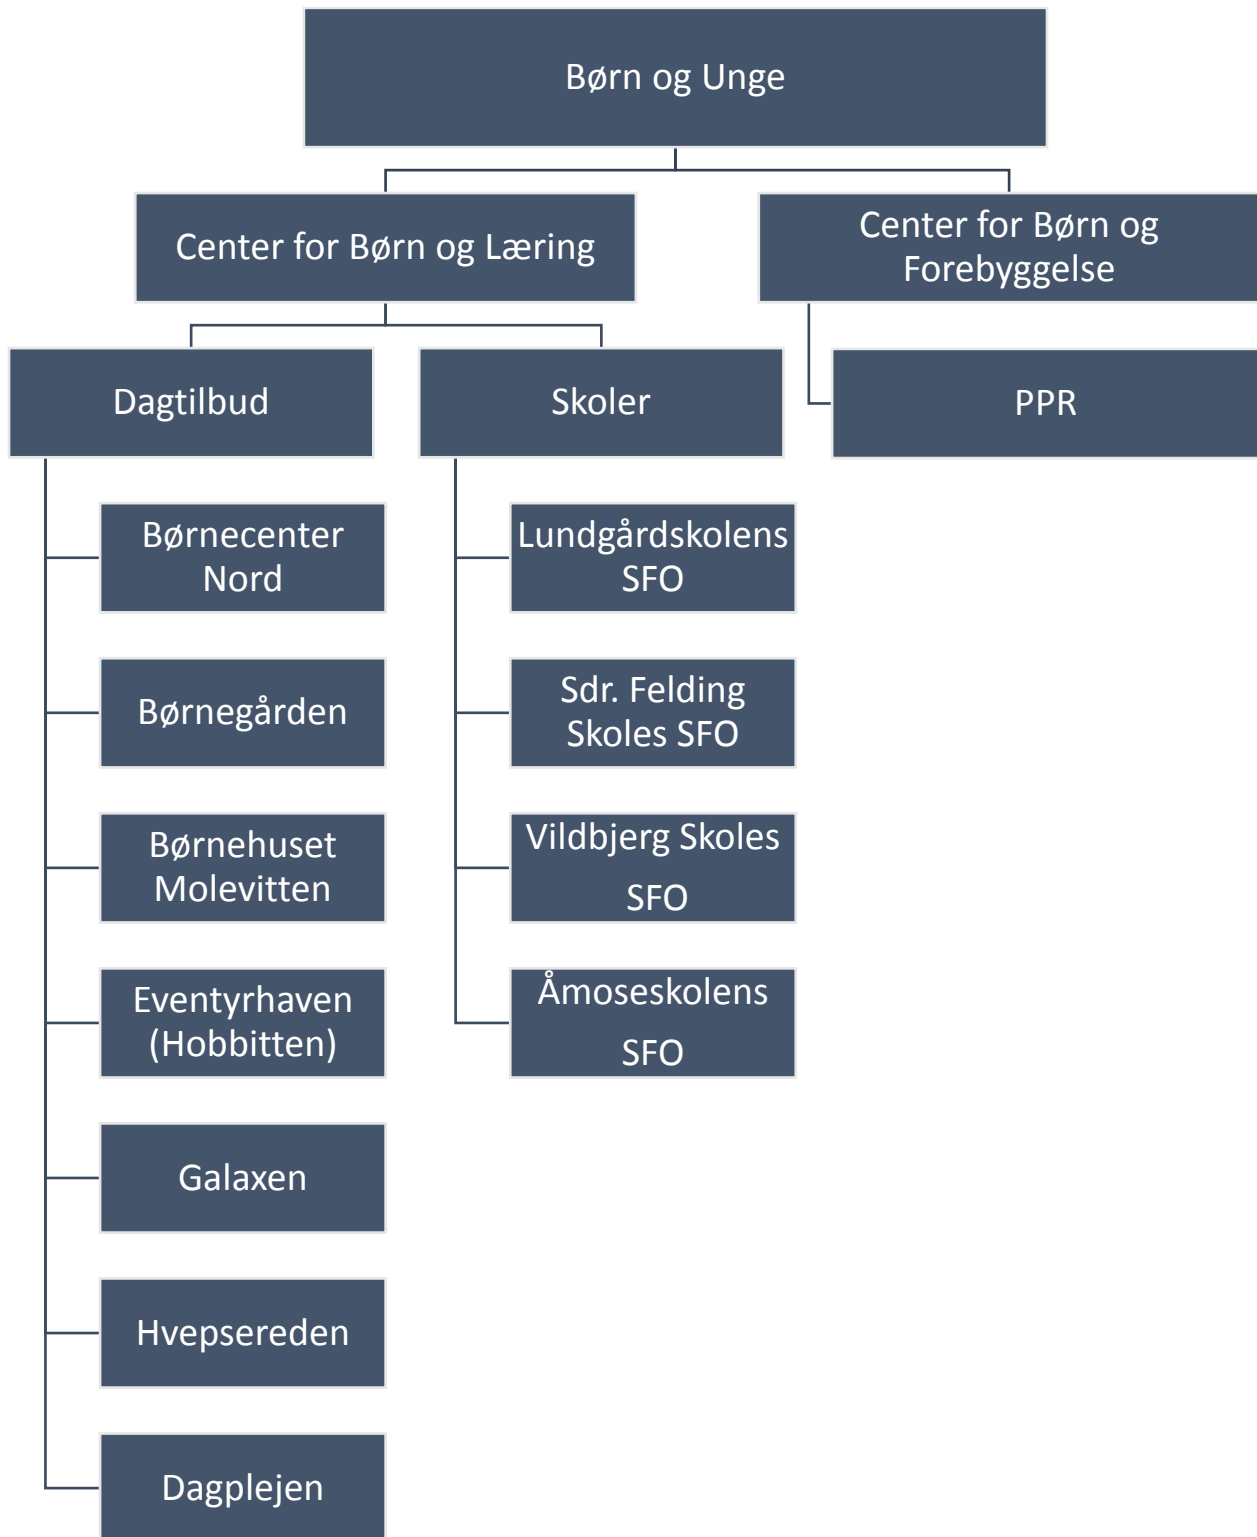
Børn og Unge

Center for Børn og Læring

Center for Børn og Forebyggelse

Dagtilbud

Skoler

PPR

Børnecenter Nord

Børnegården

Børnehuset Molevitten

Eventyrhaven (Hobbitten)

Galaxen

Hvepsereden

Dagplejen

Lundgårdskolens SFO

Sdr. Felding Skoles SFO

Vildbjerg Skoles SFO

Åmoseskolens SFO